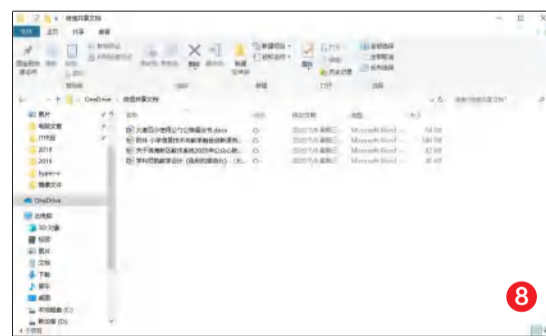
微信共享文档

文件 主页 共享 查看

OneDrive > 微信共享文档

名称 状态 修改日期 类型 大小

大连四小使用公开课展示文件.docx 2020/7/8 Microsoft Word ... 14 KB

附件 小学信息技术与数学融合创新课例... 2020/7/8 Microsoft Word ... 146 KB

关于观摩优质课在某校2020年区公开... 2020/7/8 Microsoft Word ... 37 KB

学科项目教学设计（最终的版本）(... 2020/7/8 Microsoft Word ... 26 KB

图片
电脑文档
内容图
2018
2019
hyper-v
我最文件

OneDrive

此电脑
3D 对象
视频
图片
文档
下载
音乐
桌面
本地磁盘 (C:)
新加卷 (D:)

8